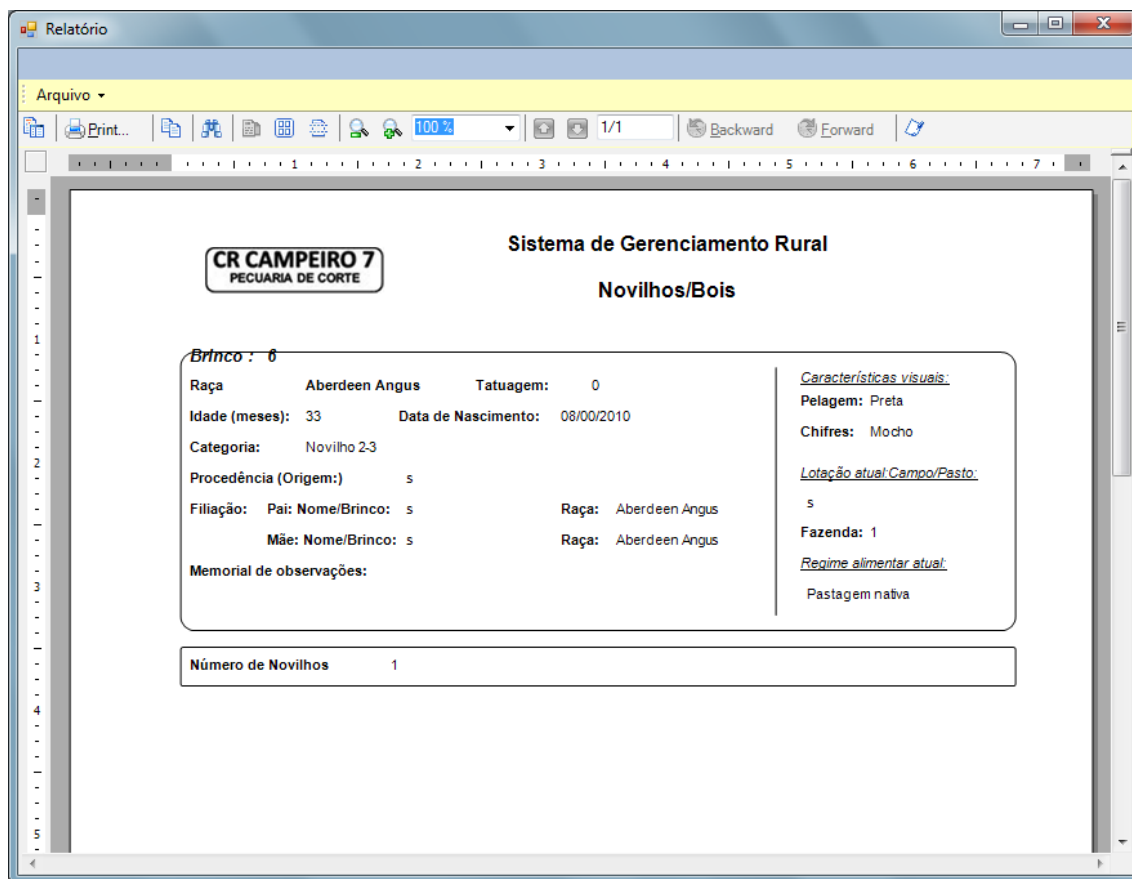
Relatório

Arquivo

Print... 100 % 1/1 Backward Forward

1 2 3 4 5 6 7

CR CAMPEIRO 7
PECUARIA DE CORTE

Sistema de Gerenciamento Rural

Novilhos/Bois

Brinco : 6

Raça Aberdeen Angus Tatuagem: 0

Idade (meses): 33 Data de Nascimento: 08/00/2010

Categoria: Novilho 2-3

Procedência (Origem:) s

Filiação: Pai: Nome/Brinco: s Raça: Aberdeen Angus

Mãe: Nome/Brinco: s Raça: Aberdeen Angus

Memorial de observações:

Características visuais:

Pelagem: Preta

Chifres: Mocho

Lotação atual:Campo/Pasto:

s

Fazenda: 1

Regime alimentar atual:

Pastagem nativa

Número de Novilhos 1